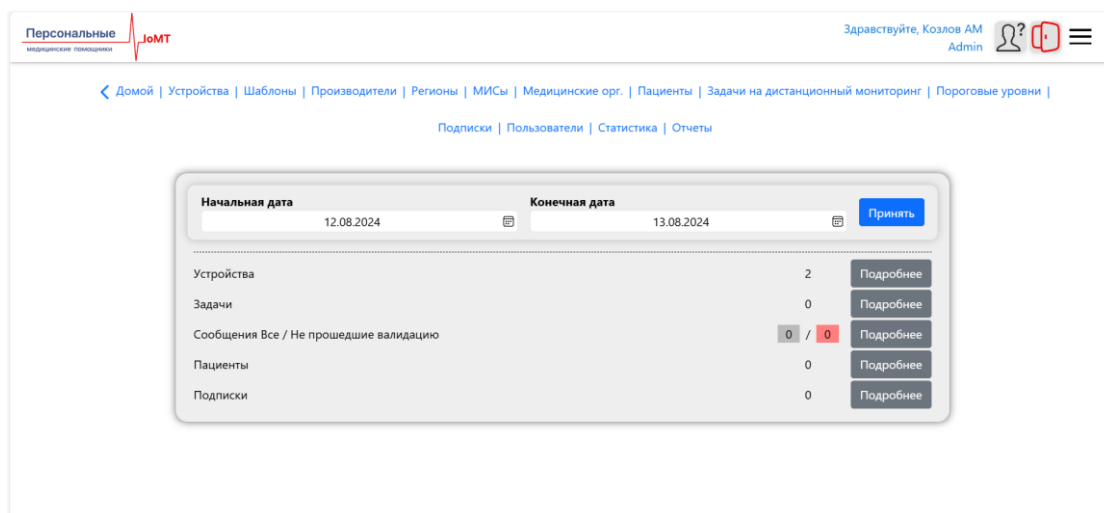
Персональные
медицинские помощники
IoMT

Здравствуйте, Козлов АМ
Admin

Домой | Устройства | Шаблоны | Производители | Регионы | МИСы | Медицинские орг. | Пациенты | Задачи на дистанционный мониторинг | Пороговые уровни | Подписки | Пользователи | Статистика | Отчеты

Начальная дата
12.08.2024

Конечная дата
13.08.2024

Принять

| | | |
|---|---|---|
| Устройства | 2 | Подробнее |
| Задачи | 0 | Подробнее |
| Сообщения Все / Не прошедшие валидацию | 0 / 0 | Подробнее |
| Пациенты | 0 | Подробнее |
| Подписки | 0 | Подробнее |